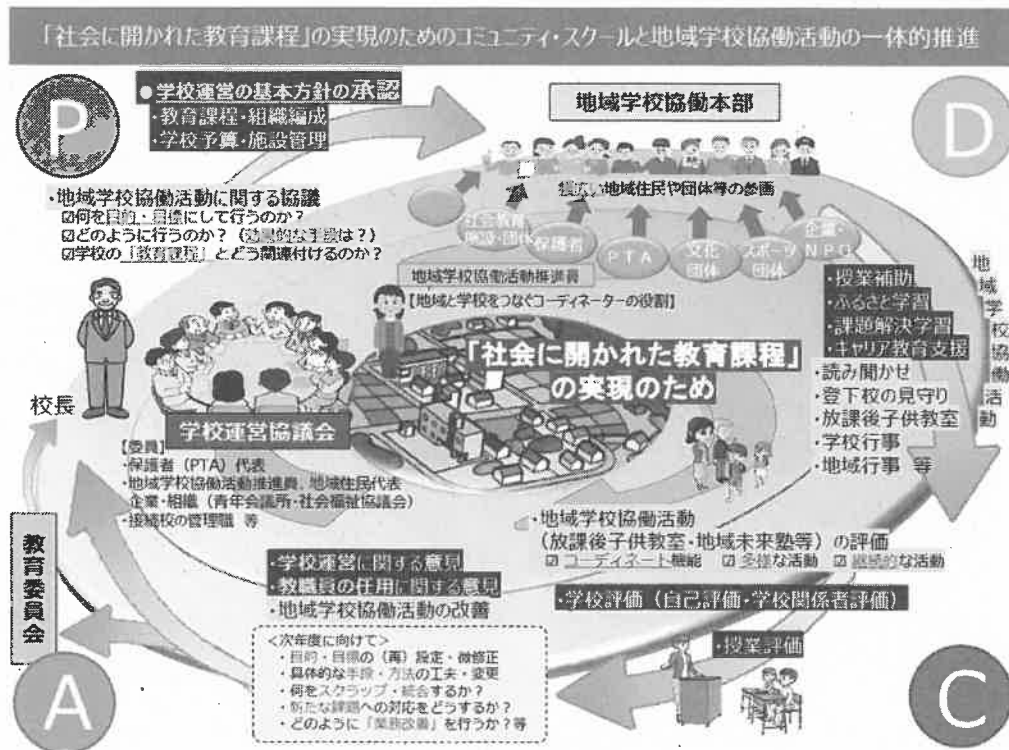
「社会に開かれた教育課程」の実現のためのコミュニティ・スクールと地域学校協働活動の一体的推進

P

●学校運営の基本方針の承認
・教育課程・組織編成
・学校予算・施設管理

・地域学校協働活動に関する協議
☑何を目的・目標にして行うのか？
☑どのように行うのか？（効果的な手段は？）
☑学校の「教育課程」とどう関連付けるのか？

地域学校協働本部

幅広い地域住民や団体等の参画

社会教育施設・団体　保護者　PTA　文化団体　スポーツ団体　企業・NPO

地域学校協働活動推進員
【地域と学校をつなぐコーディネーターの役割】

D

・授業補助
・ふるさと学習
・課題解決学習
・キャリア教育支援
・読み聞かせ
・登下校の見守り
・放課後子供教室
・学校行事
・地域行事　等

地域学校協働活動

「社会に開かれた教育課程」の実現のため

校長

学校運営協議会

【委員】
・保護者（PTA）代表
・地域学校協働活動推進員、地域住民代表
企業・組織（青年会議所・社会福祉協議会）
・接続校の管理職　等

教育委員会

・地域学校協働活動
（放課後子供教室・地域未来塾等）の評価
☑コーディネート機能　☑多様な活動　☑継続的な活動

・学校運営に関する意見
・教職員の任用に関する意見
・地域学校協働活動の改善

・学校評価（自己評価・学校関係者評価）

・授業評価

＜次年度に向けて＞
・目的・目標の（再）設定・微修正
・具体的な手段・方法の工夫・変更
・何をスクラップ・統合するか？
・新たな課題への対応をどうするか？
・どのように「業務改善」を行うか？等

A

C